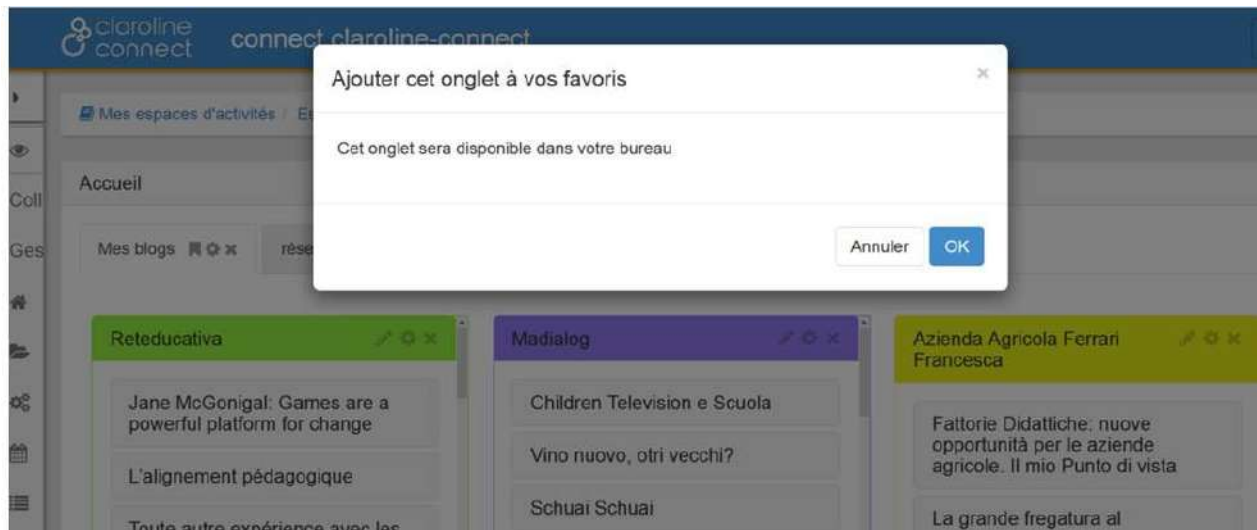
claroline connect connect claroline-connect

Mes espaces d'activités / E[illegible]

Coll

Ges

Accueil

Mes blogs

rése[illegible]

Ajouter cet onglet à vos favoris

×

Cet onglet sera disponible dans votre bureau

Annuler OK

Reteducativa

Jane McGonigal: Games are a powerful platform for change

L'alignement pédagogique

Toute autre expérience avec les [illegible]

Madialog

Children Television e Scuola

Vino nuovo, otri vecchi?

Schuai Schuai

Azienda Agricola Ferrari Francesca

Fattorie Didattiche: nuove opportunità per le aziende agricole. Il mio Punto di vista

La grande fregatura al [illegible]